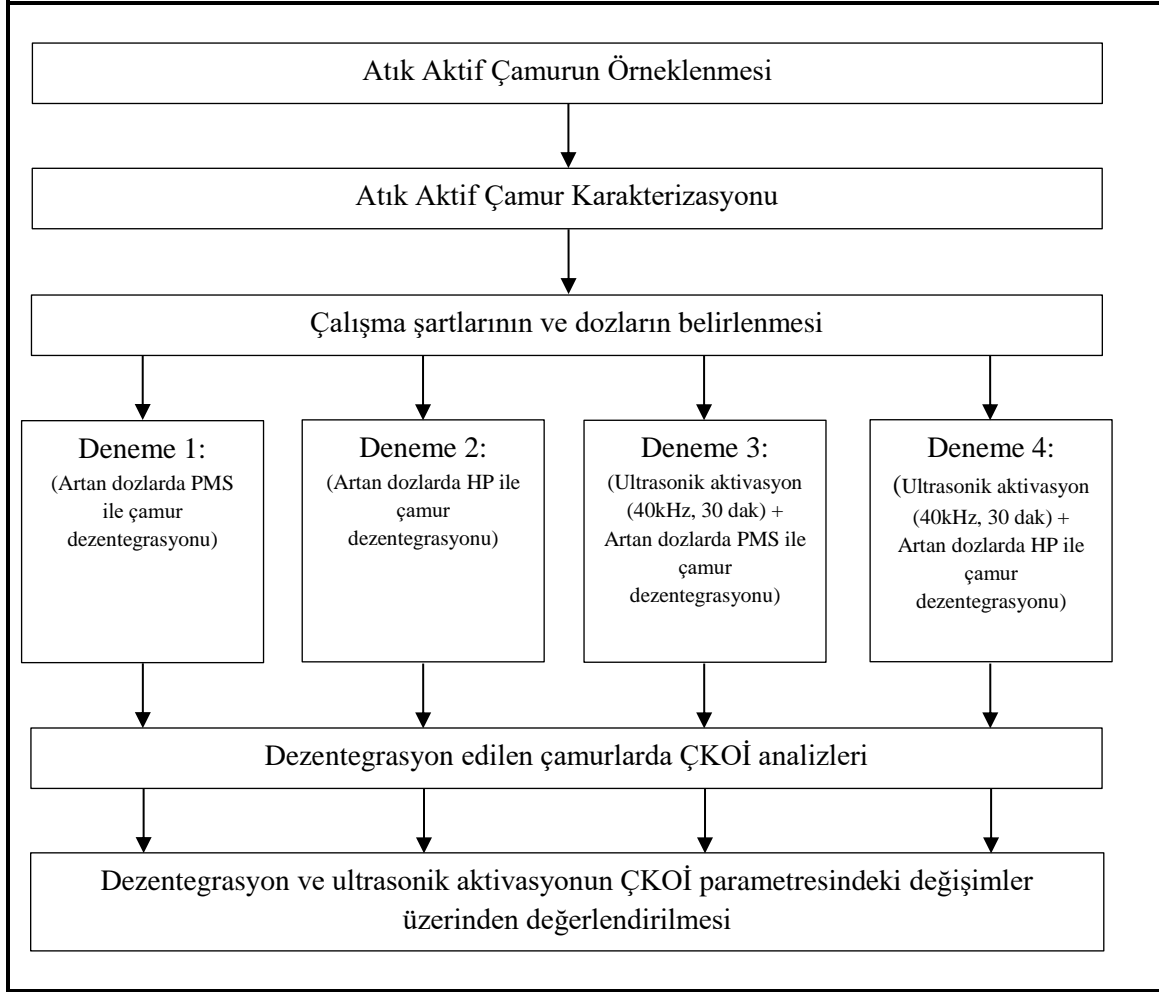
Atık Aktif Çamurun Örneklenmesi

Atık Aktif Çamur Karakterizasyonu

Çalışma şartlarının ve dozların belirlenmesi

Deneme 1:
(Artan dozlarda PMS ile çamur dezentegrasyonu)

Deneme 2:
(Artan dozlarda HP ile çamur dezentegrasyonu)

Deneme 3:
(Ultrasonik aktivasyon (40kHz, 30 dak) + Artan dozlarda PMS ile çamur dezentegrasyonu)

Deneme 4:
(Ultrasonik aktivasyon (40kHz, 30 dak) + Artan dozlarda HP ile çamur dezentegrasyonu)

Dezentegrasyon edilen çamurlarda ÇKOİ analizleri

Dezentegrasyon ve ultrasonik aktivasyonun ÇKOİ parametresindeki değişimler üzerinden değerlendirilmesi